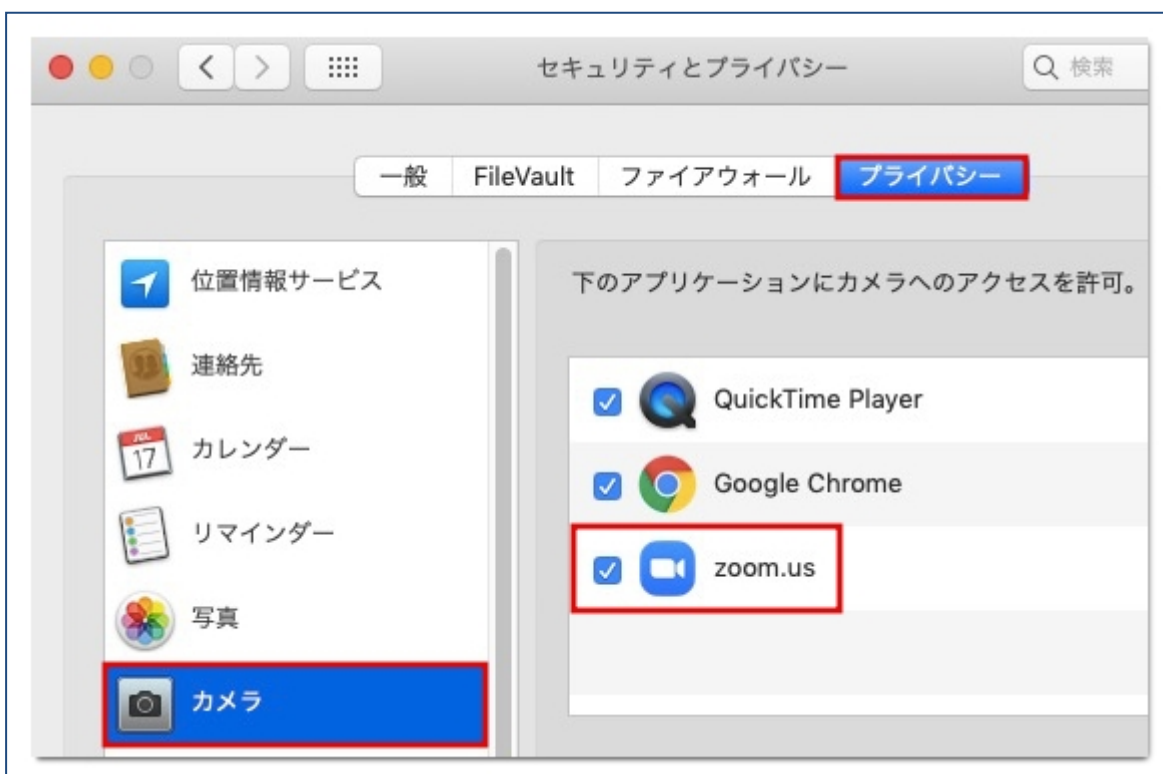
セキュリティとプライバシー

検索

一般 | FileVault | ファイアウォール | プライバシー

位置情報サービス

連絡先

JUL 17

カレンダー

リマインダー

写真

カメラ

下のアプリケーションにカメラへのアクセスを許可。

QuickTime Player

Google Chrome

zoom.us